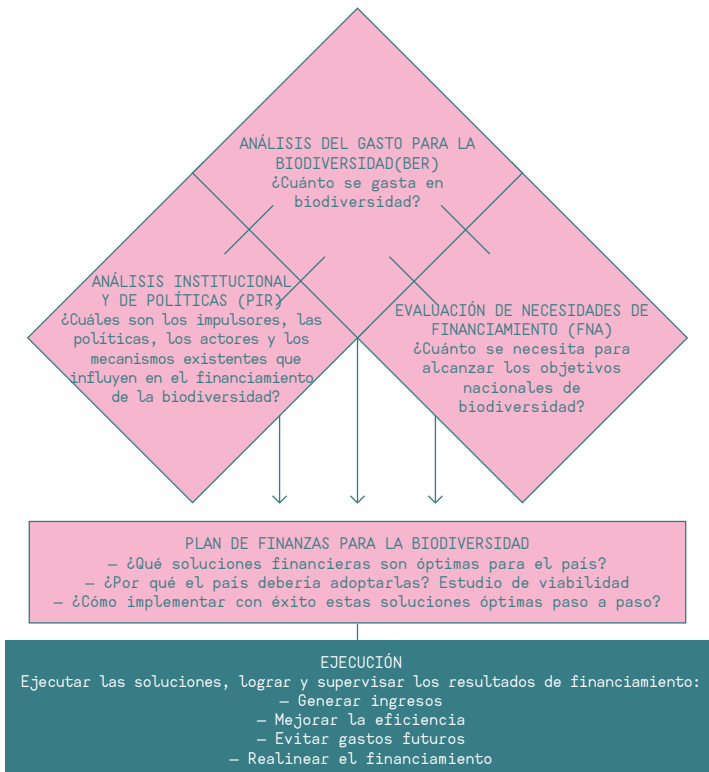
ANÁLISIS DEL GASTO PARA LA BIODIVERSIDAD(BER)
¿Cuánto se gasta en biodiversidad?

ANÁLISIS INSTITUCIONAL Y DE POLÍTICAS (PIR)
¿Cuáles son los impulsores, las políticas, los actores y los mecanismos existentes que influyen en el financiamiento de la biodiversidad?

EVALUACIÓN DE NECESIDADES DE FINANCIAMIENTO (FNA)
¿Cuánto se necesita para alcanzar los objetivos nacionales de biodiversidad?

PLAN DE FINANZAS PARA LA BIODIVERSIDAD
– ¿Qué soluciones financieras son óptimas para el país?
– ¿Por qué el país debería adoptarlas? Estudio de viabilidad
– ¿Cómo implementar con éxito estas soluciones óptimas paso a paso?

EJECUCIÓN
Ejecutar las soluciones, lograr y supervisar los resultados de financiamiento:
– Generar ingresos
– Mejorar la eficiencia
– Evitar gastos futuros
– Realinear el financiamiento